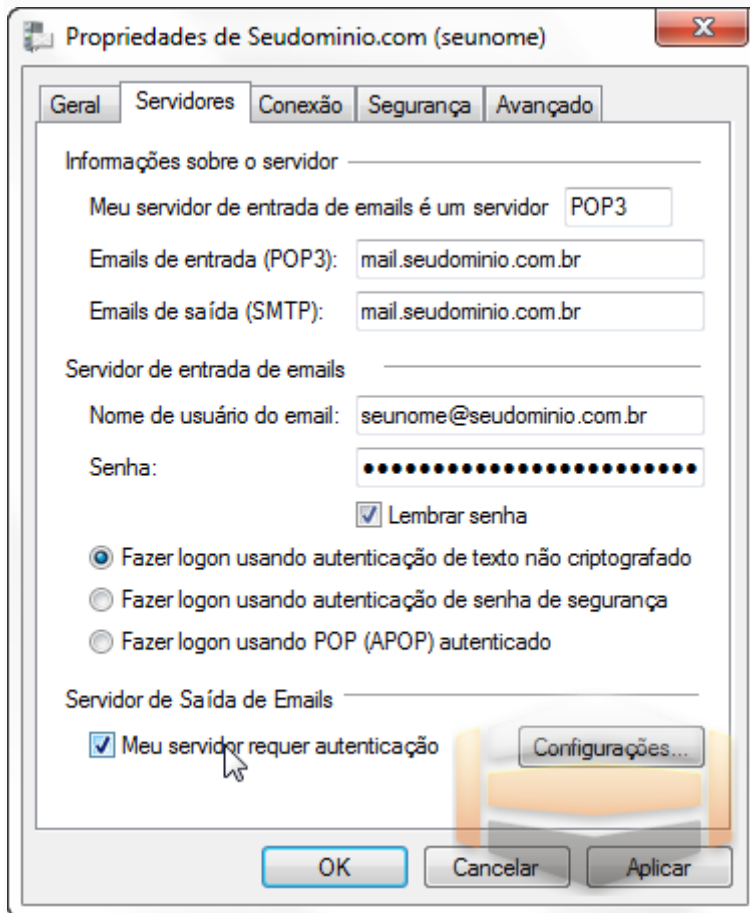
Propriedades de Seudominio.com (seunome)

Geral | Servidores | Conexão | Segurança | Avançado

Informações sobre o servidor

Meu servidor de entrada de emails é um servidor POP3

Emails de entrada (POP3): mail.seudominio.com.br

Emails de saída (SMTP): mail.seudominio.com.br

Servidor de entrada de emails

Nome de usuário do email: seunome@seudominio.com.br

Senha: ••••••••••••••••••••••••

Lembrar senha

Fazer logon usando autenticação de texto não criptografado

Fazer logon usando autenticação de senha de segurança

Fazer logon usando POP (APOP) autenticado

Servidor de Saída de Emails

Meu servidor requer autenticação

Configurações...

OK Cancelar Aplicar